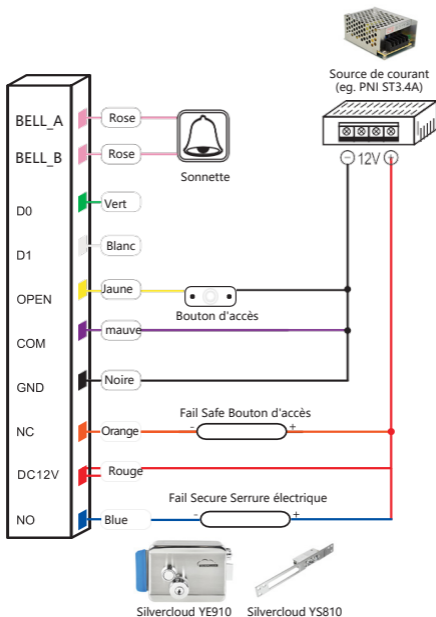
Source de courant
(eg. PNI ST3.4A)

12V

BELL_A
Rose
BELL_B
Rose
Sonnette

D0
Vert
D1
Blanc
OPEN
Jaune
Bouton d'accès
COM
mauve
GND
Noire
Fail Safe Bouton d'accès
NC
Orange
-
+
DC12V
Rouge
Fail Secure Serrure électrique
NO
Blue
-
+

Silvercloud YE910
Silvercloud YS810